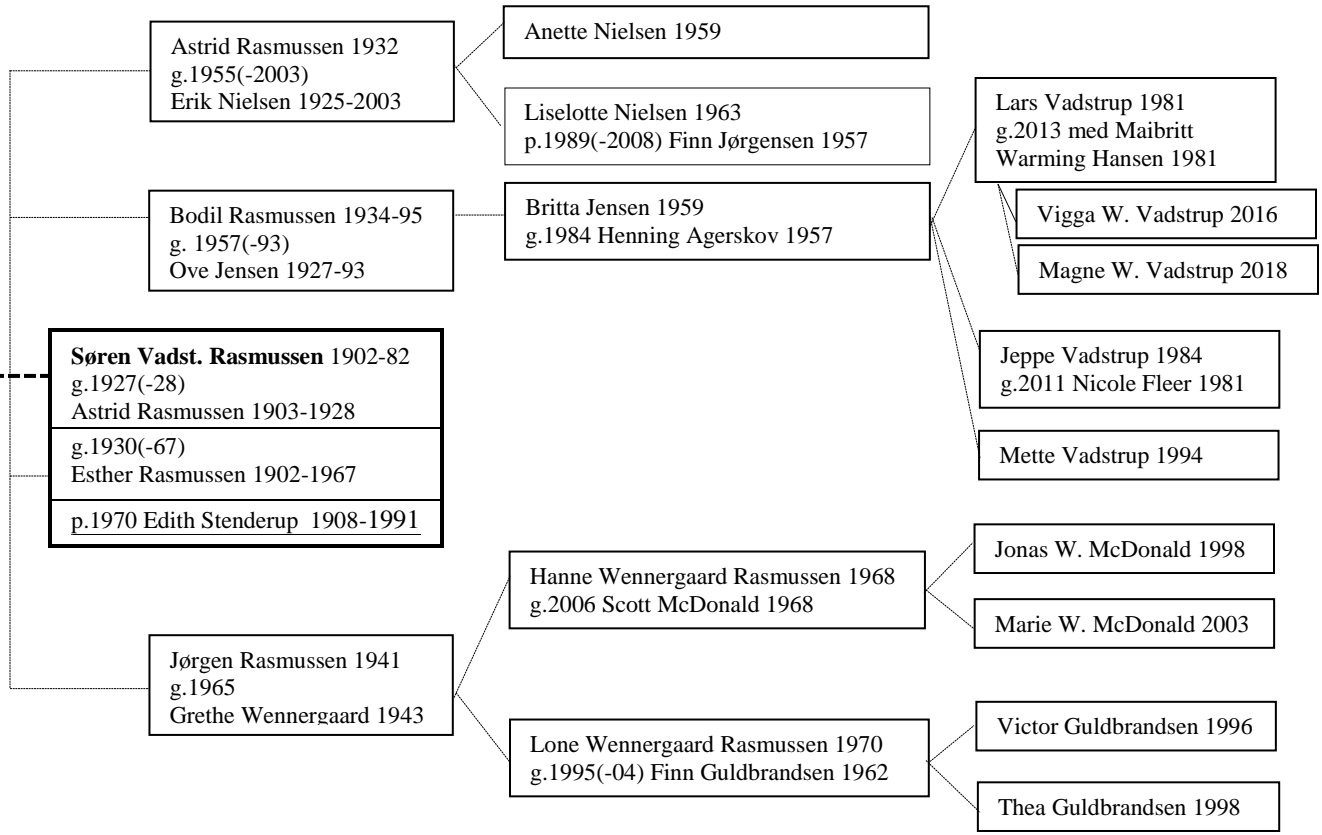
Astrid Rasmussen 1932
g.1955(-2003)
Erik Nielsen 1925-2003

Anette Nielsen 1959

Liselotte Nielsen 1963
p.1989(-2008) Finn Jørgensen 1957

Lars Vadstrup 1981
g.2013 med Maibritt Warming Hansen 1981

Vigga W. Vadstrup 2016

Magne W. Vadstrup 2018

Bodil Rasmussen 1934-95
g. 1957(-93)
Ove Jensen 1927-93

Britta Jensen 1959
g.1984 Henning Agerskov 1957

**Søren Vadst. Rasmussen** 1902-82
g.1927(-28)
Astrid Rasmussen 1903-1928

g.1930(-67)
Esther Rasmussen 1902-1967

p.1970 Edith Stenderup 1908-1991

Jeppe Vadstrup 1984
g.2011 Nicole Fleer 1981

Mette Vadstrup 1994

Hanne Wennergaard Rasmussen 1968
g.2006 Scott McDonald 1968

Jonas W. McDonald 1998

Marie W. McDonald 2003

Jørgen Rasmussen 1941
g.1965
Grethe Wennergaard 1943

Lone Wennergaard Rasmussen 1970
g.1995(-04) Finn Guldbrandsen 1962

Victor Guldbrandsen 1996

Thea Guldbrandsen 1998